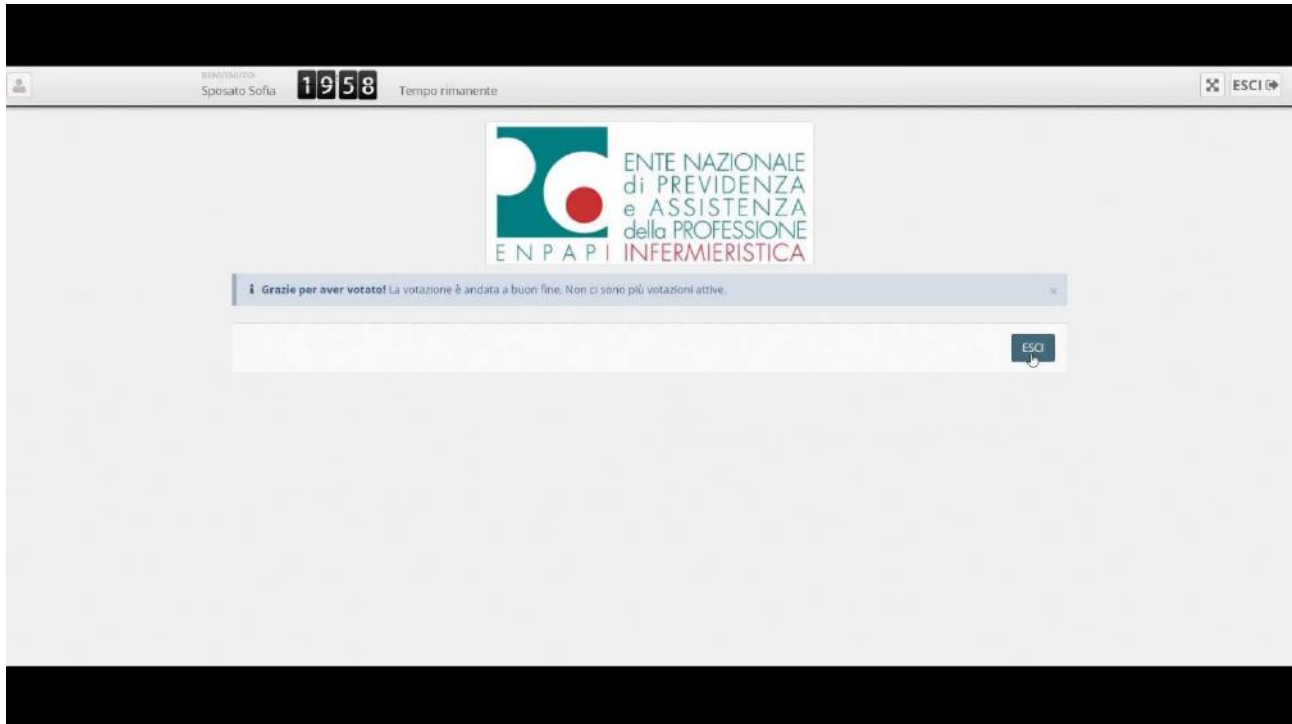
BENVENUTO
Sposato Sofia 19 58 Tempo rimanente

ESCI

ENTE NAZIONALE di PREVIDENZA e ASSISTENZA della PROFESSIONE INFERMIERISTICA
ENPAPI

Grazie per aver votato! La votazione è andata a buon fine. Non ci sono più votazioni attive.

×

ESCI